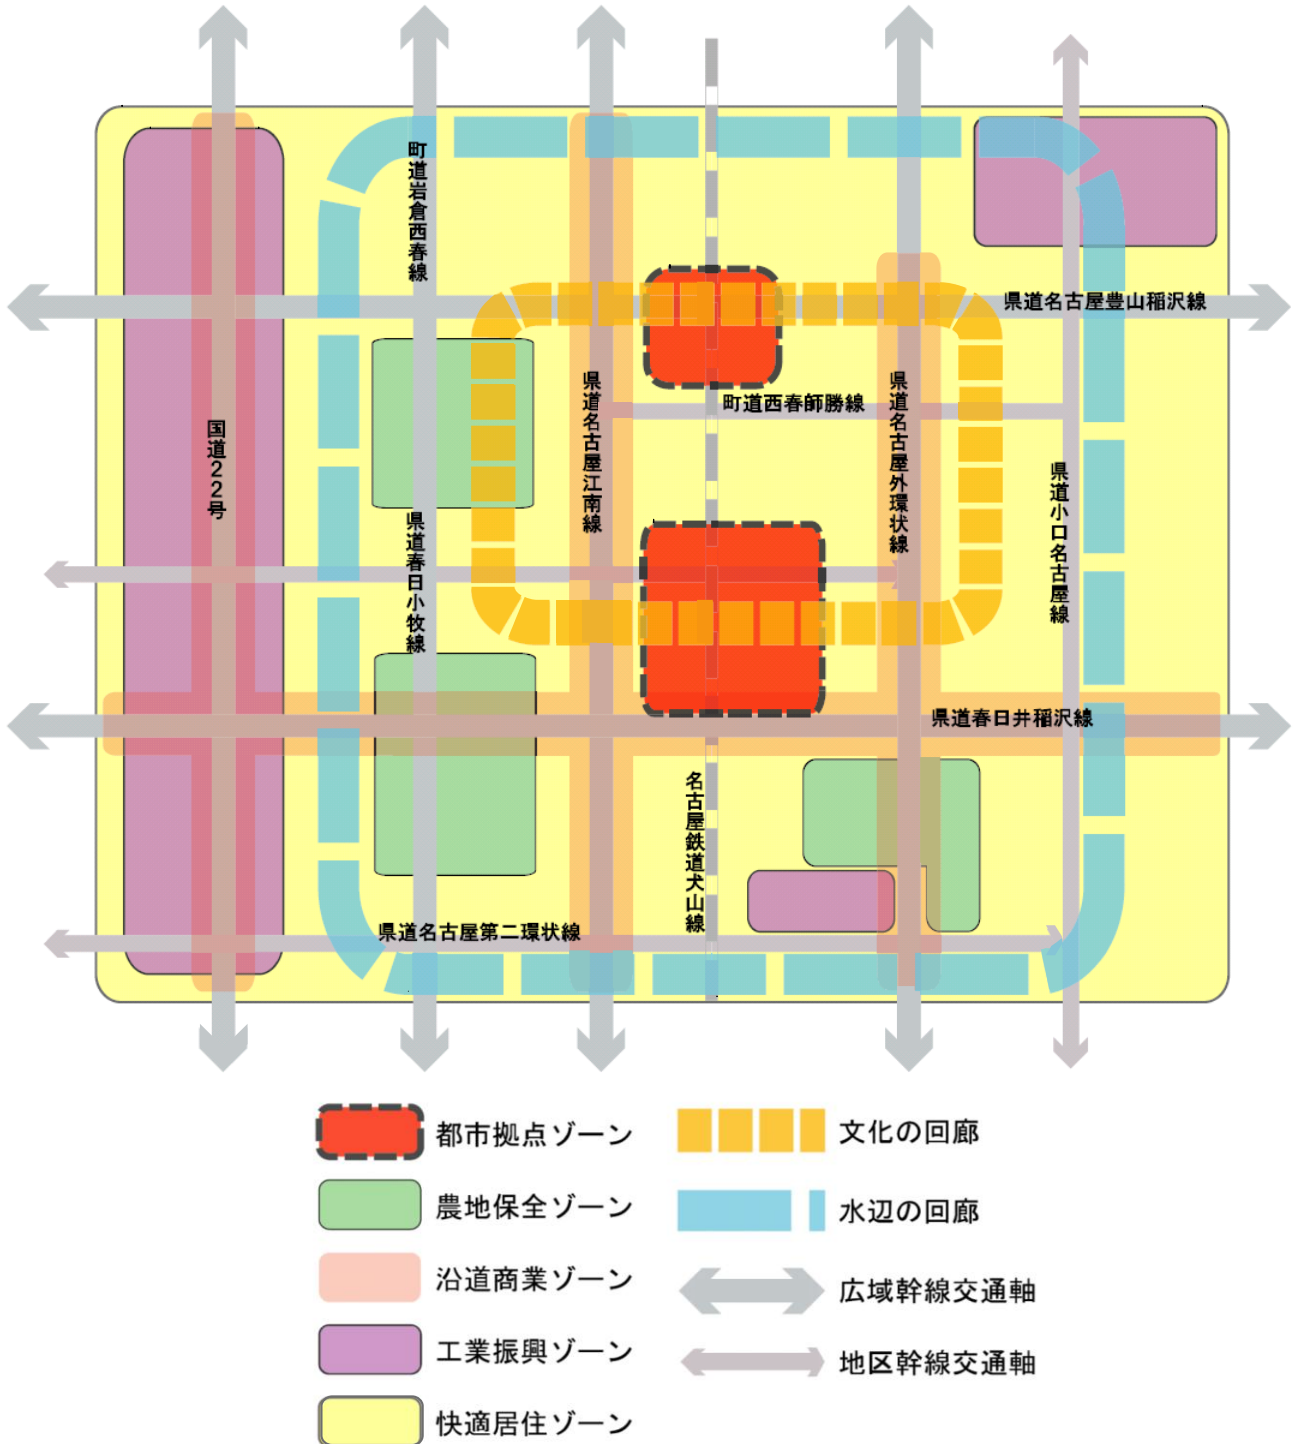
町道岩倉西春線

県道名古屋豊山稲沢線

国道22号

県道名古屋江南線

町道西春師勝線

県道名古屋外環状線

県道小口名古屋線

県道春日小牧線

県道春日井稲沢線

名古屋鉄道犬山線

県道名古屋第二環状線

都市拠点ゾーン
農地保全ゾーン
沿道商業ゾーン
工業振興ゾーン
快適居住ゾーン

文化の回廊
水辺の回廊
広域幹線交通軸
地区幹線交通軸